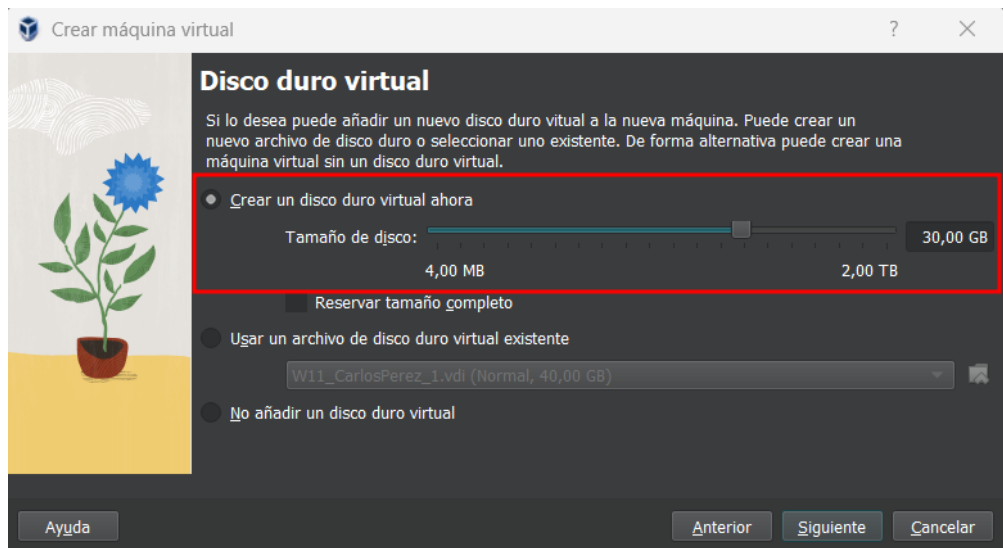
Crear máquina virtual

?

Disco duro virtual

Si lo desea puede añadir un nuevo disco duro vitual a la nueva máquina. Puede crear un nuevo archivo de disco duro o seleccionar uno existente. De forma alternativa puede crear una máquina virtual sin un disco duro virtual.

Crear un disco duro virtual ahora

Tamaño de disco:

30,00 GB

4,00 MB

2,00 TB

Reservar tamaño completo

Usar un archivo de disco duro virtual existente

W11_CarlosPerez_1.vdi (Normal, 40,00 GB)

No añadir un disco duro virtual

Ayuda

Anterior

Siguiente

Cancelar